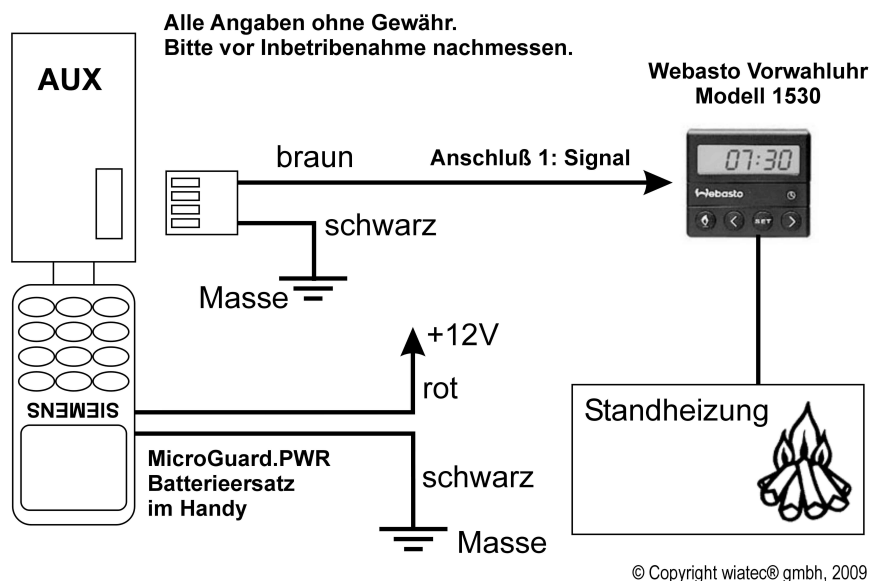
Alle Angaben ohne Gewähr.
Bitte vor Inbetribenahme nachmessen.

AUX

Webasto Vorwahluhr
Modell 1530

braun

Anschluß 1: Signal

07:30

Webasto

SET

schwarz

Masse

+12V

rot

SIEMENS

Standheizung

MicroGuard.PWR
Batterieersatz
im Handy

schwarz

Masse

© Copyright wiatec® gmbh, 2009